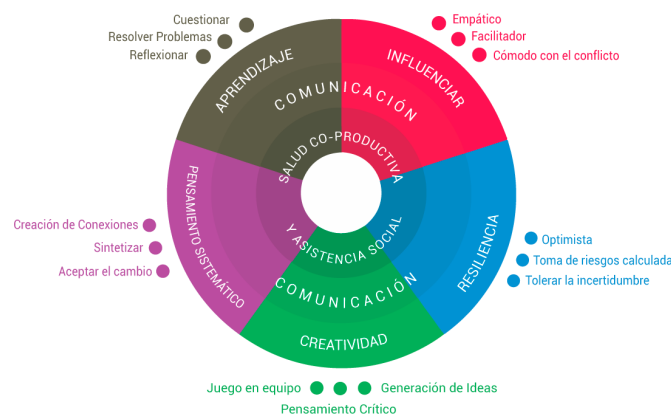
Cuestionar
Resolver Problemas
Reflexionar

Empático
Facilitador
Cómodo con el conflicto

APRENDIZAJE
INFLUENCIAR
COMUNICACIÓN
SALUD CO-PRODUCTIVA
Y ASISTENCIA SOCIAL
PENSAMIENTO SISTEMÁTICO
RESILIENCIA
COMUNICACIÓN
CREATIVIDAD

Creación de Conexiones
Sintetizar
Aceptar el cambio

Optimista
Toma de riesgos calculada
Tolerar la incertidumbre

Juego en equipo
Generación de Ideas
Pensamiento Crítico